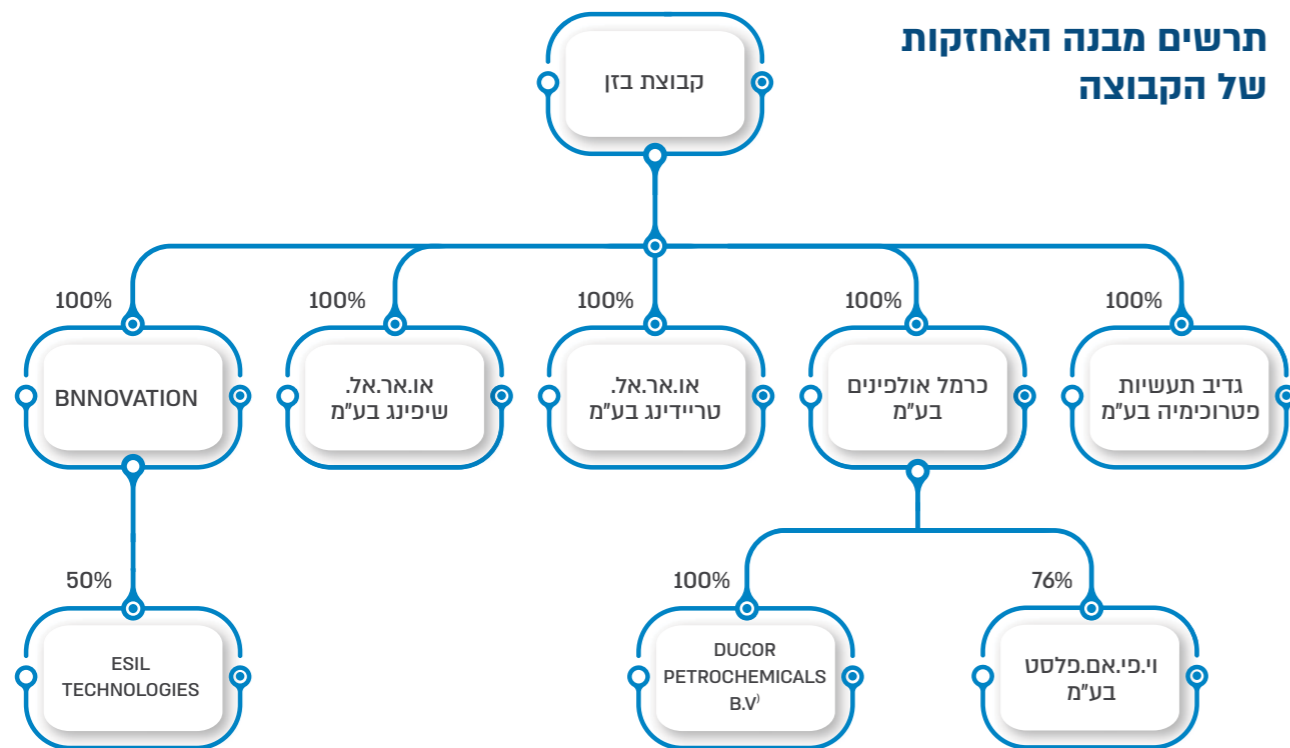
תרשים מבנה האחזקות של הקבוצה

קבוצת בזן

100%
גדיב תעשיות פטרוכימיה בע"מ

100%
כרמל אולפינים בע"מ

100%
או.אר.אל. טריידינג בע"מ

100%
או.אר.אל. שיפינג בע"מ

100%
BNNOVATION

76%
וי.פי.אם.פלסט בע"מ

100%
DUCOR PETROCHEMICALS B.V

50%
ESIL TECHNOLOGIES